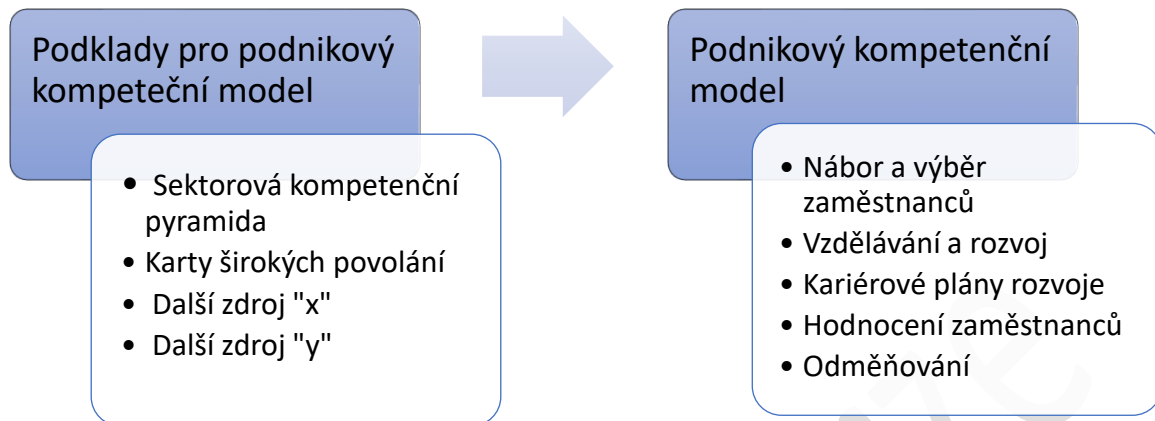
Podklady pro podnikový kompeteční model

- Sektorová kompetenční pyramida
- Karty širokých povolání
- Další zdroj "x"
- Další zdroj "y"

Podnikový kompetenční model

- Nábor a výběr zaměstnanců
- Vzdělávání a rozvoj
- Kariérové plány rozvoje
- Hodnocení zaměstnanců
- Odměňování